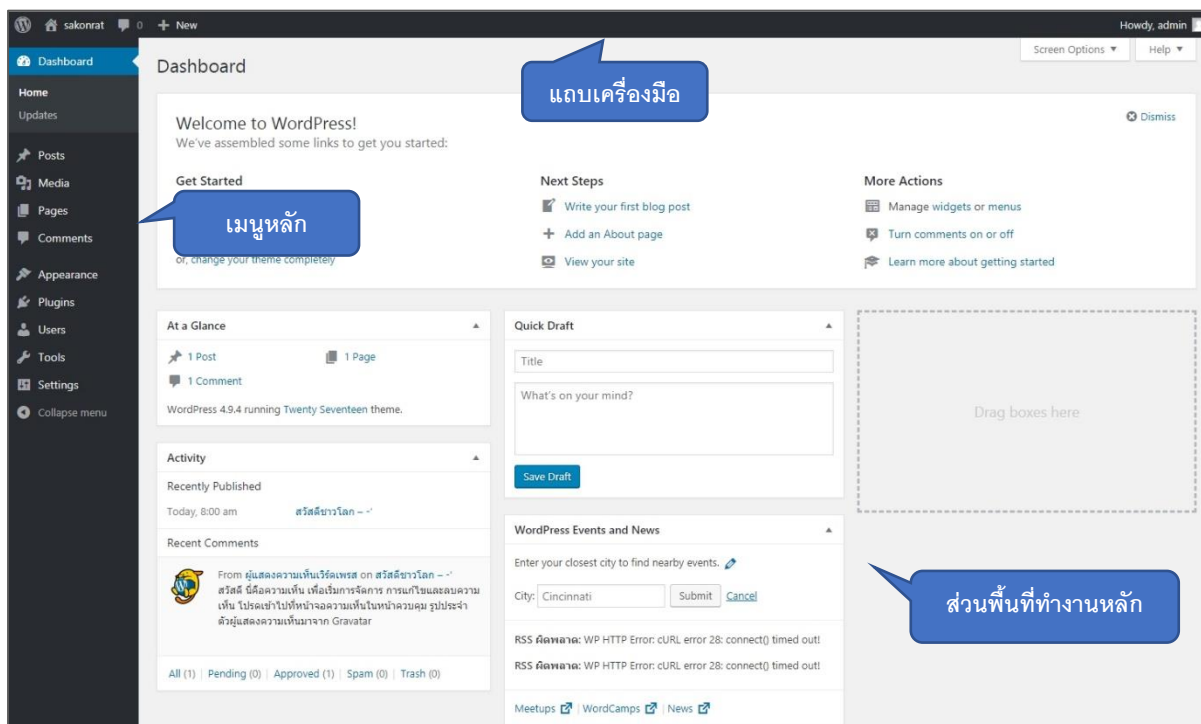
sakonrat 0 + New
Howdy, admin

Dashboard
Home
Updates
Posts
Media
Pages
Comments
Appearance
Plugins
Users
Tools
Settings
Collapse menu

Dashboard

Screen Options ▼ Help ▼

แถบเครื่องมือ

Welcome to WordPress!
We've assembled some links to get you started:

Dismiss

Get Started

เมนูหลัก

or, change your theme completely

Next Steps
Write your first blog post
Add an About page
View your site

More Actions
Manage widgets or menus
Turn comments on or off
Learn more about getting started

At a Glance
1 Post
1 Page
1 Comment
WordPress 4.9.4 running Twenty Seventeen theme.

Quick Draft
Title
What's on your mind?
Save Draft

Drag boxes here

Activity
Recently Published
Today, 8:00 am สวัสดีชาวโลก – ·
Recent Comments
From ผู้แสดงความเห็นเวิร์ดเพรส on สวัสดีชาวโลก – · สวัสดี นี่คือความเห็น เพื่อเริ่มการจัดการ การแก้ไขและลบความเห็น โปรดเข้าไปที่หน้าจอความเห็นในหน้าควบคุม รูปประจำตัวผู้แสดงความเห็นมาจาก Gravatar
All (1) | Pending (0) | Approved (1) | Spam (0) | Trash (0)

WordPress Events and News
Enter your closest city to find nearby events.
City: Cincinnati Submit Cancel
RSS ผิดพลาด: WP HTTP Error: cURL error 28: connect() timed out!
RSS ผิดพลาด: WP HTTP Error: cURL error 28: connect() timed out!
Meetups | WordCamps | News

ส่วนพื้นที่ทำงานหลัก